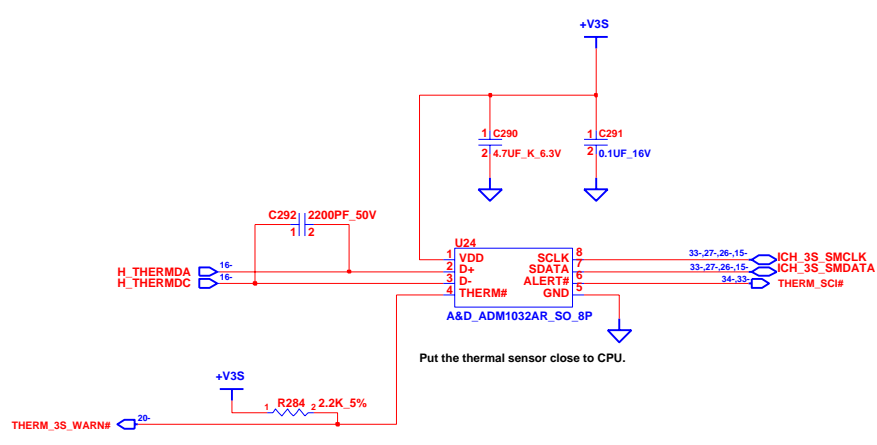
+V3S

1 C290
2 4.7UF_K_6.3V

1 C291
2 0.1UF_16V

C292 2200PF_50V
1 2

U24
1 VDD
2 D+
3 D-
4 THERM#
SCLK 8
SDATA 7
ALERT# 6
GND 5
A&D_ADM1032AR_SO_8P

16- H_THERMDA
16- H_THERMDC

33-,27-,26-,15- ICH_3S_SMCLK
33-,27-,26-,15- ICH_3S_SMDATA
34-,33- THERM_SCI#

Put the thermal sensor close to CPU.

+V3S
1 R284 2 2.2K_5%

THERM_3S_WARN# 20-